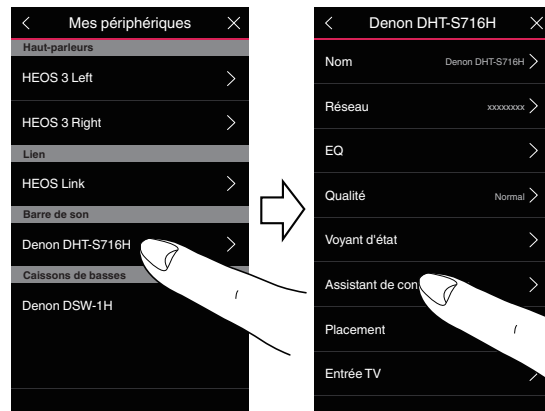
Mes périphériques

Haut-parleurs

HEOS 3 Left

HEOS 3 Right

Lien

HEOS Link

Barre de son

Denon DHT-S716H

Caissons de basses

Denon DSW-1H

Denon DHT-S716H

Nom Denon DHT-S716H

Réseau xxxxxxxx

EQ

Qualité Normal

Voyant d'état

Assistant de con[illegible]

Placement

Entrée TV